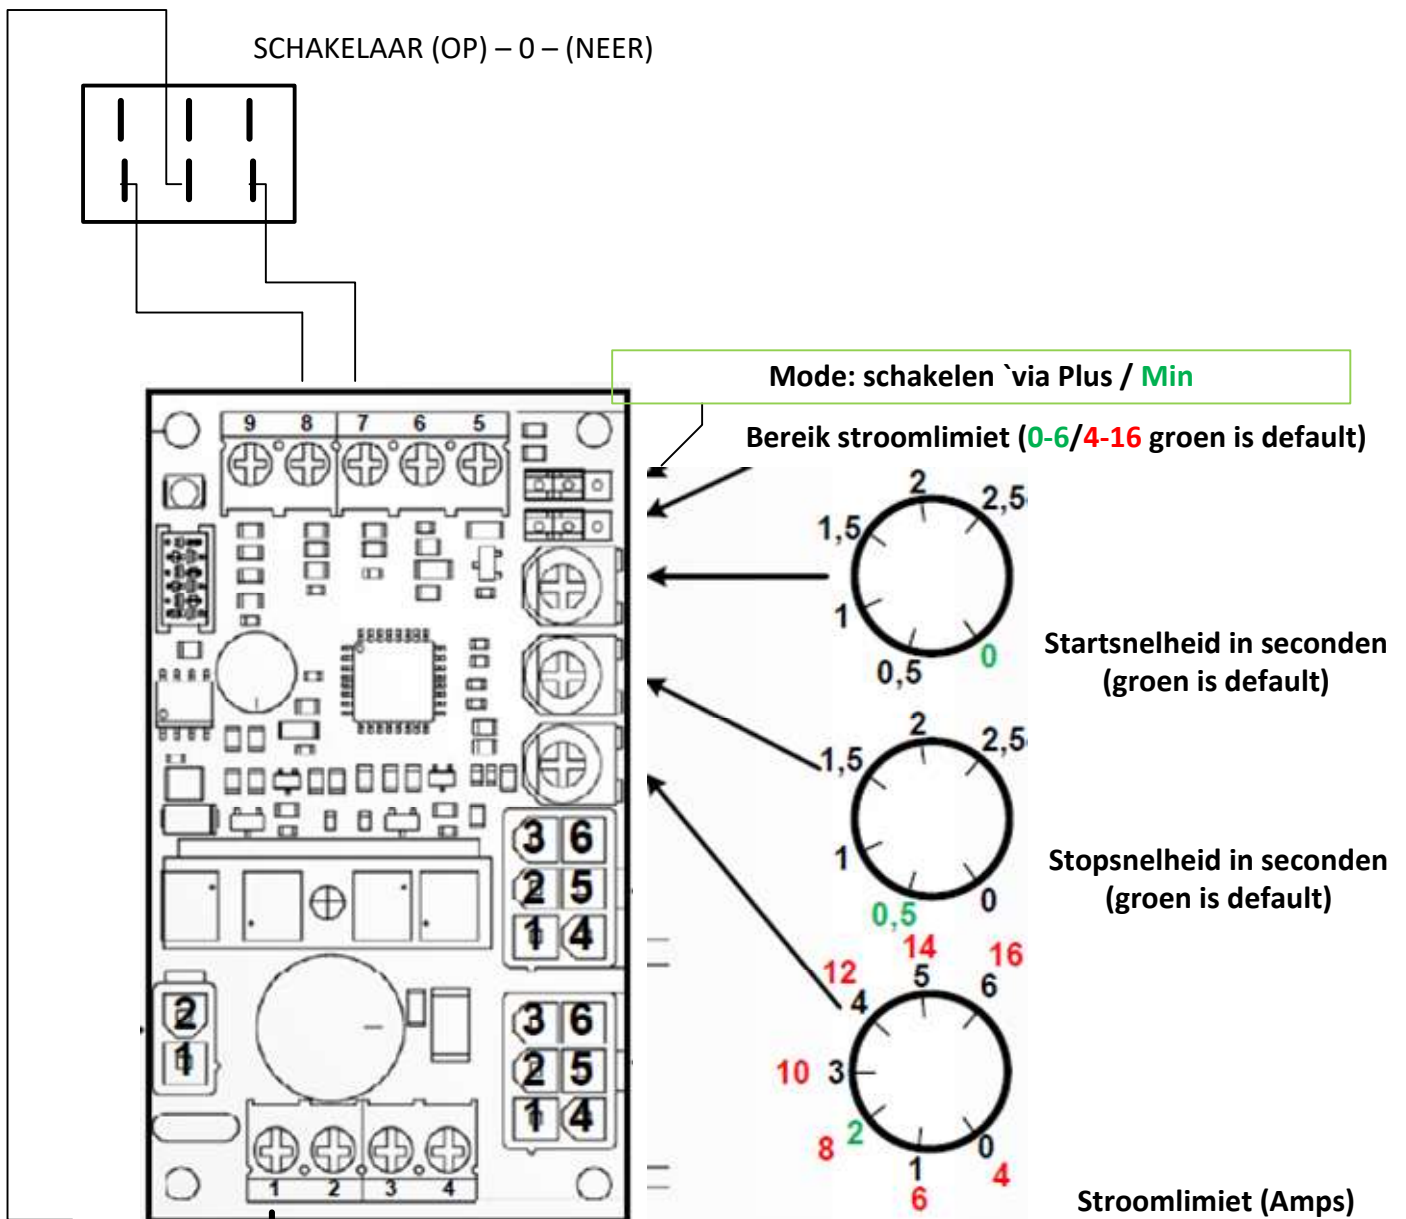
SCHAKELAAR (OP) – 0 – (NEER)

Mode: schakelen `via Plus / Min

Bereik stroomlimiet (0-6/4-16 groen is default)

9 8 7 6 5

2 2,5 1,5 1 0,5 0

Startsnelheid in seconden (groen is default)

2 2,5 1,5 1 0,5 0

Stopsnelheid in seconden (groen is default)

3 6 2 5 1 4

14 16 12 5 6 4 10 3 8 2 0 1 4 6

2 1

3 6 2 5 1 4

1 2 3 4

Stroomlimiet (Amps)